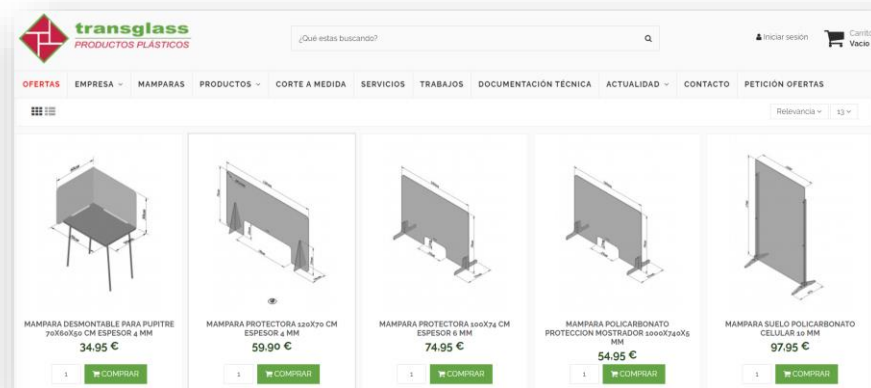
transglass
PRODUCTOS PLÁSTICOS

¿Qué estas buscando?

Iniciar sesión

Carrito
Vacío

OFERTAS
EMPRESA
MAMPARAS
PRODUCTOS
CORTE A MEDIDA
SERVICIOS
TRABAJOS
DOCUMENTACIÓN TÉCNICA
ACTUALIDAD
CONTACTO
PETICIÓN OFERTAS

Relevancia
13

MAMPARA DESMONTABLE PARA PUPITRE 70X60X50 CM ESPESOR 4 MM
34,95 €
1
COMPRAR

MAMPARA PROTECTORA 120X70 CM ESPESOR 4 MM
59,90 €
1
COMPRAR

MAMPARA PROTECTORA 100X74 CM ESPESOR 6 MM
74,95 €
1
COMPRAR

MAMPARA POLICARBONATO PROTECCION MOSTRADOR 1000X740X5 MM
54,95 €
1
COMPRAR

MAMPARA SUELO POLICARBONATO CELULAR 10 MM
97,95 €
1
COMPRAR